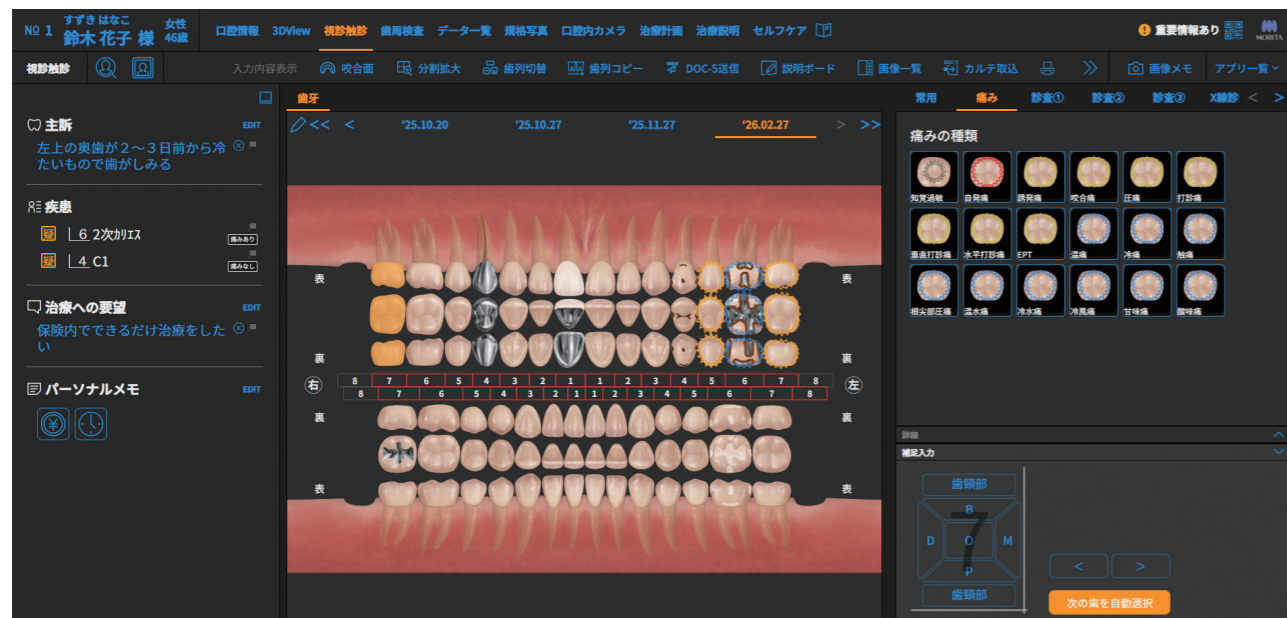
№ 1 すずき はなこ 鈴木 花子 様 女性 46歳

口腔情報 3DView 視診触診 歯周検査 データ一覧 規格写真 口腔内カメラ 治療計画 治療説明 セルフケア

重要情報あり MORITA

視診触診

入力内容表示 咬合面 分割拡大 歯列切替 歯列コピー DOC-5送信 説明ボード 画像一覧 カルテ取込 画像メモ アプリ一覧

主訴 EDIT
左上の奥歯が２～３日前から冷たいもので歯がしみる

疾患
疑 ⌊6 2次カリエス 痛みあり
疑 ⌊4 C1 痛みなし

治療への要望 EDIT
保険内でできるだけ治療をしたい

パーソナルメモ EDIT

歯牙
<< < '25.10.20 '25.10.27 '25.11.27 '26.02.27 > >>

表
裏
右
8 7 6 5 4 3 2 1 1 2 3 4 5 6 7 8
8 7 6 5 4 3 2 1 1 2 3 4 5 6 7 8
左
裏
表

常用 痛み 診査① 診査② 診査③ X線診 < >

痛みの種類
知覚過敏 自発痛 誘発痛 咬合痛 圧痛 打診痛
垂直打診痛 水平打診痛 EPT 温痛 冷痛 触痛
根尖部圧痛 温水痛 冷水痛 冷風痛 甘味痛 酸味痛

詳細
補足入力
歯頸部
B
D O M
P
7
歯頸部
< >
次の歯を自動選択